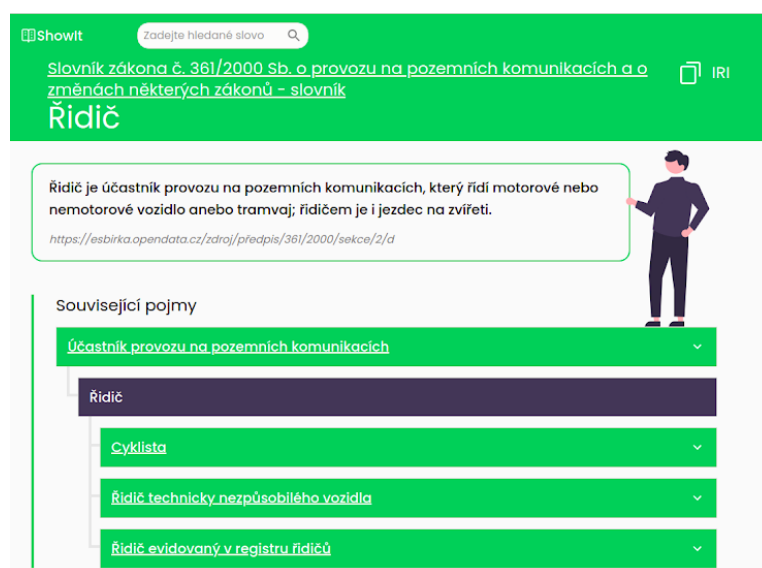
ShowIt

Zadejte hledané slovo

Slovník zákona č. 361/2000 Sb. o provozu na pozemních komunikacích a o změnách některých zákonů - slovník

IRI

Řidič

Řidič je účastník provozu na pozemních komunikacích, který řídí motorové nebo nemotorové vozidlo anebo tramvaj; řidičem je i jezdec na zvířeti.

https://esbirka.opendata.cz/zdroj/předpis/361/2000/sekce/2/d

Související pojmy

Účastník provozu na pozemních komunikacích

Řidič

Cyklista

Řidič technicky nezpůsobilého vozidla

Řidič evidovaný v registru řidičů